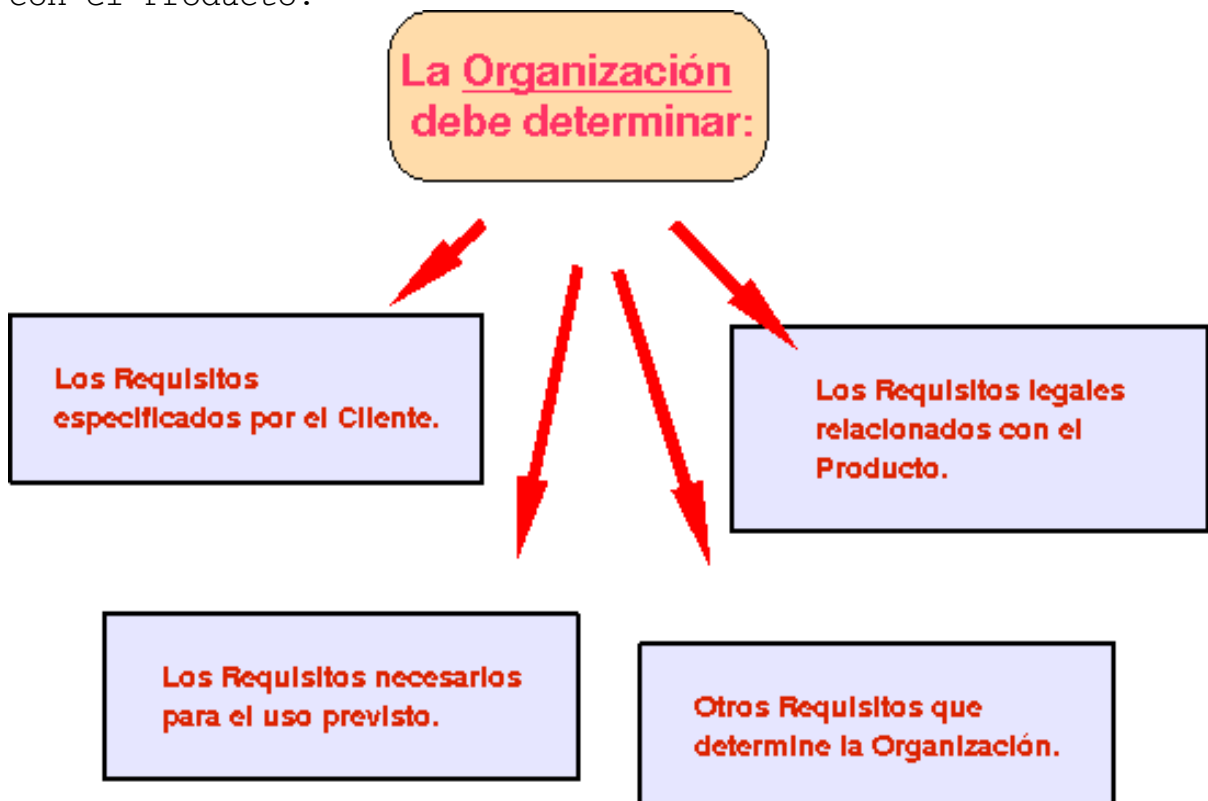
con el Producto.

La Organización debe determinar:

Los Requisitos especificados por el Cliente.

Los Requisitos legales relacionados con el Producto.

Los Requisitos necesarios para el uso previsto.

Otros Requisitos que determine la Organización.